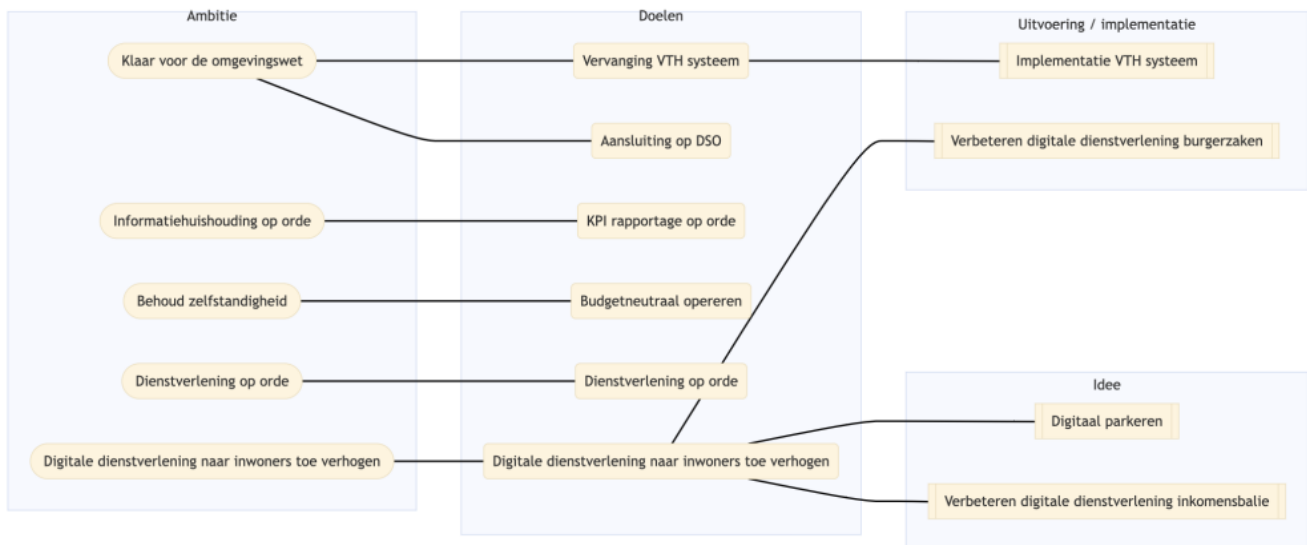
Ambitie

Klaar voor de omgevingswet

Informatiehuishouding op orde

Behoud zelfstandigheid

Dienstverlening op orde

Digitale dienstverlening naar inwoners toe verhogen

Doelen

Vervanging VTH systeem

Aansluiting op DSO

KPI rapportage op orde

Budgetneutraal opereren

Dienstverlening op orde

Digitale dienstverlening naar inwoners toe verhogen

Uitvoering / implementatie

Implementatie VTH systeem

Verbeteren digitale dienstverlening burgerzaken

Idee

Digitaal parkeren

Verbeteren digitale dienstverlening inkomensbalie